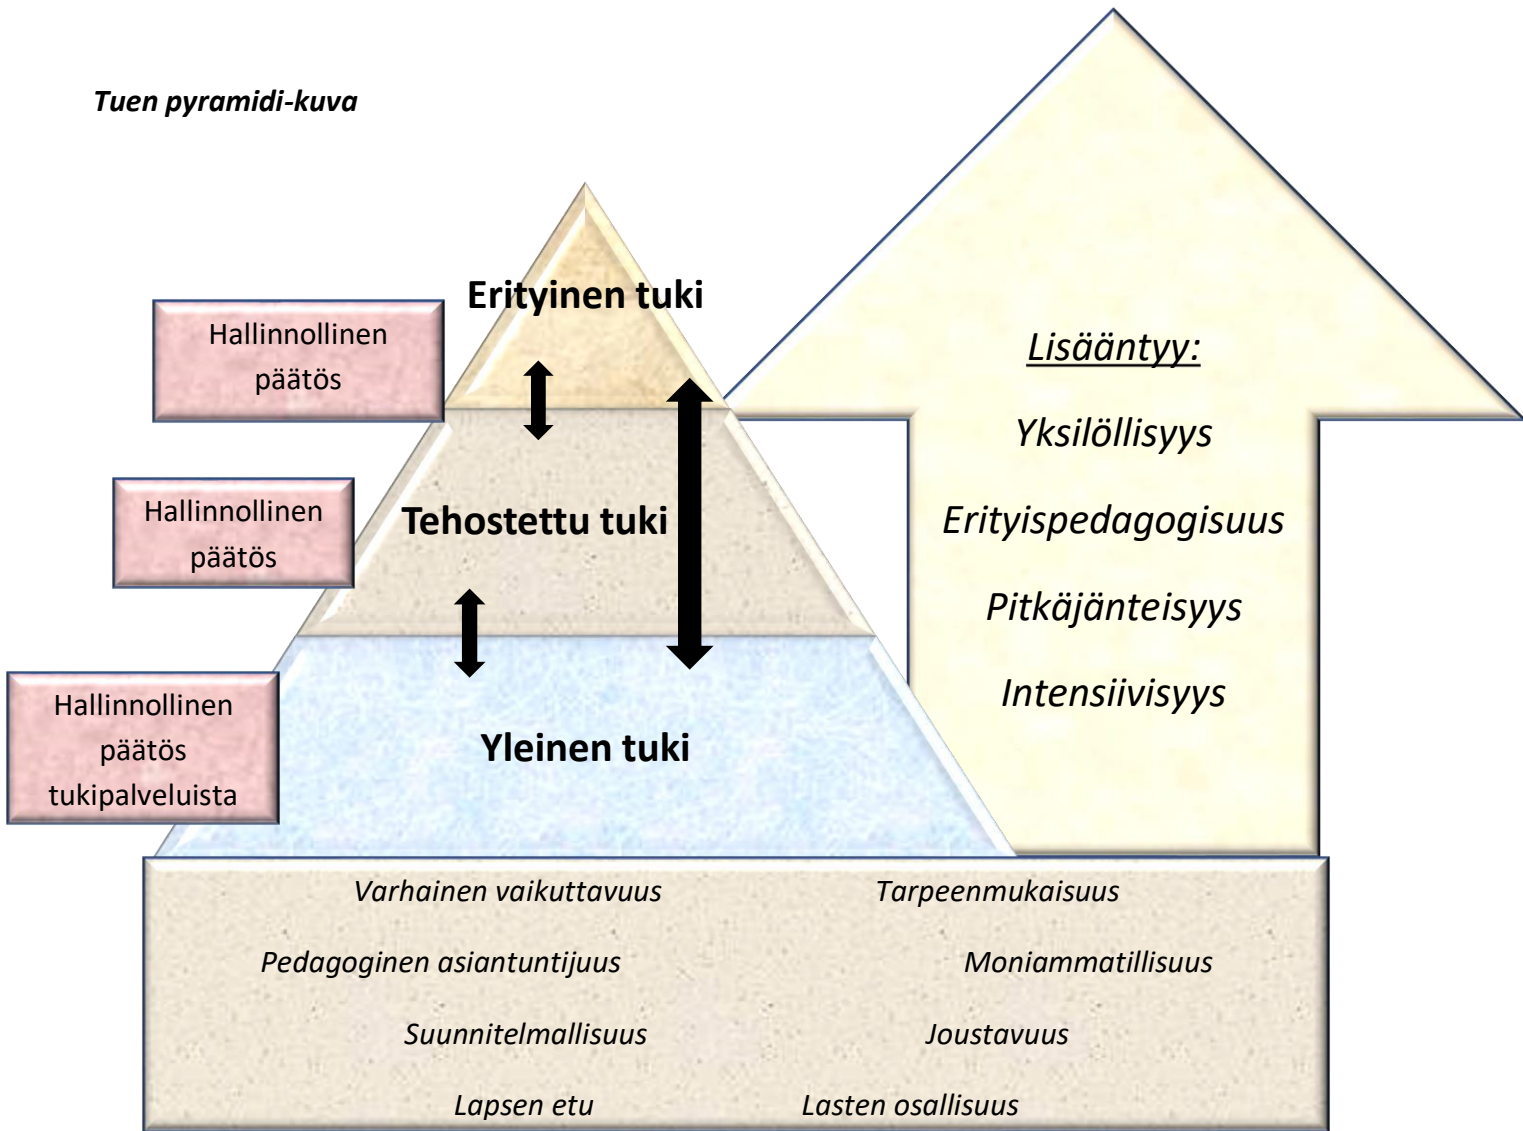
*Tuen pyramidi-kuva*

Hallinnollinen päätös

Erityinen tuki

Hallinnollinen päätös

Tehostettu tuki

Hallinnollinen päätös tukipalveluista

Yleinen tuki

Lisääntyy:

Yksilöllisyys

Erityispedagogisuus

Pitkäjänteisyys

Intensiivisyys

Varhainen vaikuttavuus

Tarpeenmukaisuus

Pedagoginen asiantuntijuus

Moniammatillisuus

Suunnitelmallisuus

Joustavuus

Lapsen etu

Lasten osallisuus